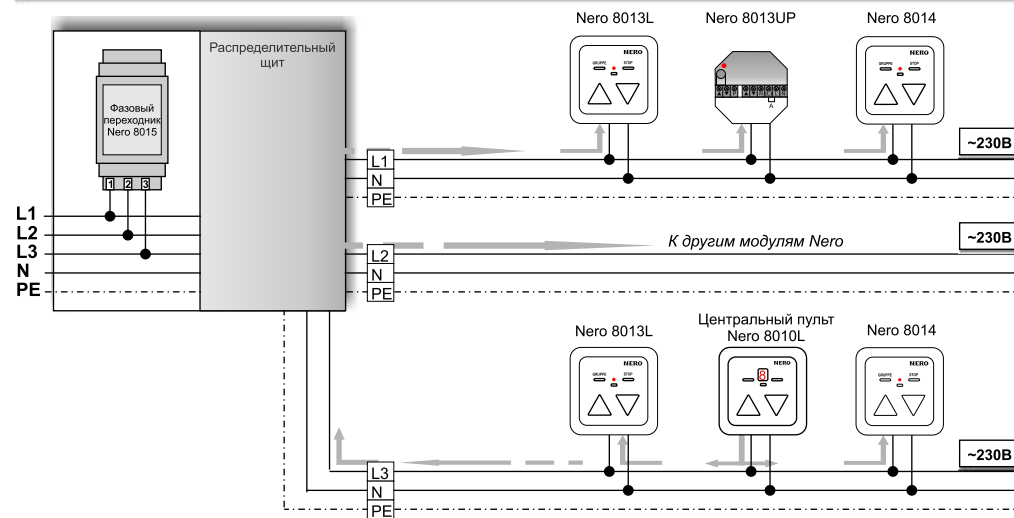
Фазовый переходник Nero 8015

1 2 3

Распределительный щит

L1
L2
L3
N
PE

Nero 8013L

NERO
GRUPPE STOP

Nero 8013UP

A

Nero 8014

NERO
GRUPPE STOP

L1
N
PE

~230В

L2
N
PE

К другим модулям Nero

~230В

Nero 8013L

NERO
GRUPPE STOP

Центральный пульт Nero 8010L

NERO

Nero 8014

NERO
GRUPPE STOP

L3
N
PE

~230В